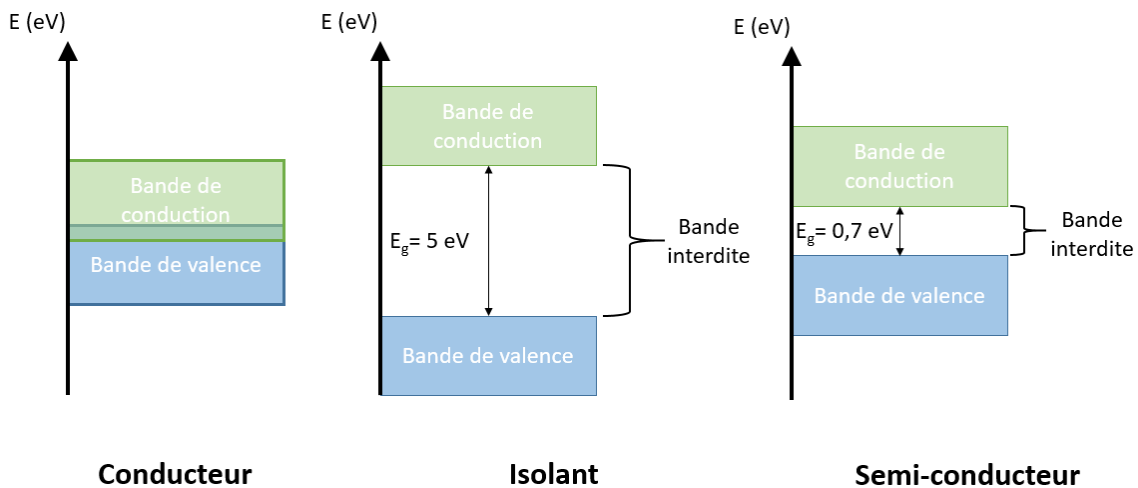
E (eV)

Bande de conduction

Bande de valence

Conducteur

E (eV)

Bande de conduction

$E_g$= 5 eV

Bande interdite

Bande de valence

Isolant

E (eV)

Bande de conduction

$E_g$= 0,7 eV

Bande interdite

Bande de valence

Semi-conducteur